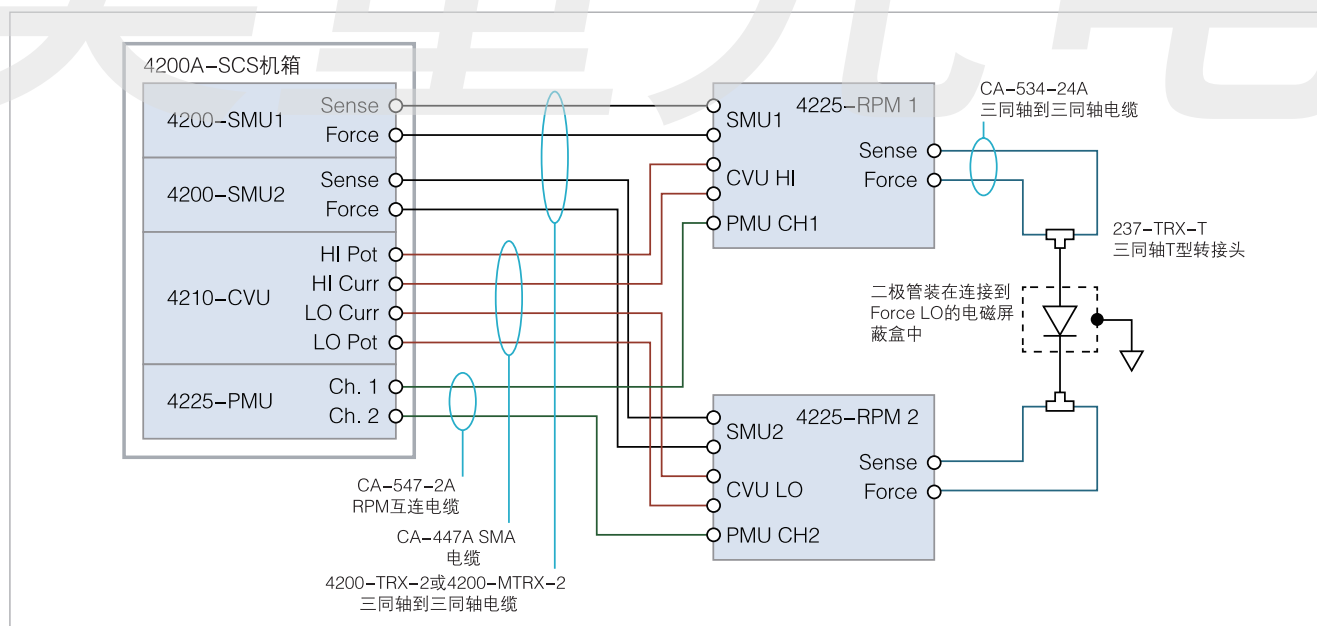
4200A-SCS机箱

4200-SMU1
Sense
Force

4200-SMU2
Sense
Force

4210-CVU
HI Pot
HI Curr
LO Curr
LO Pot

4225-PMU
Ch. 1
Ch. 2

4225-RPM 1
SMU1
CVU HI
PMU CH1
Sense
Force

CA-534-24A
三同轴到三同轴电缆

237-TRX-T
三同轴T型转接头

二极管装在连接到Force LO的电磁屏蔽盒中

4225-RPM 2
SMU2
CVU LO
PMU CH2
Sense
Force

CA-547-2A
RPM互连电缆

CA-447A SMA
电缆

4200-TRX-2或4200-MTRX-2
三同轴到三同轴电缆